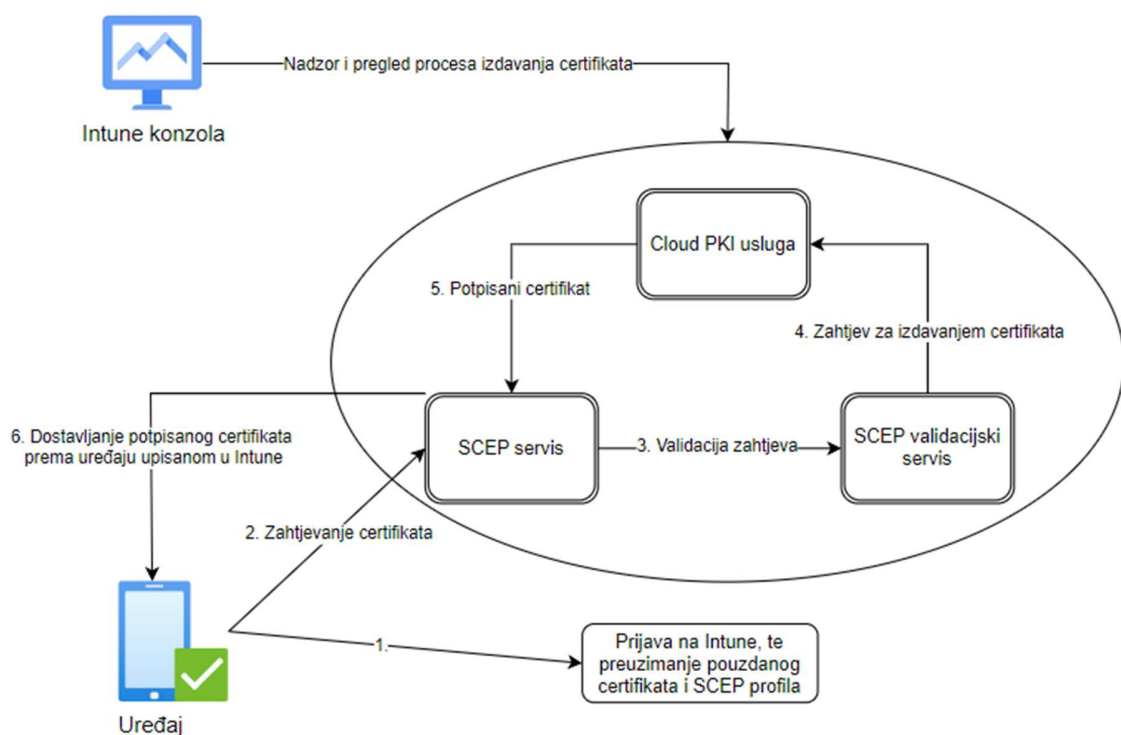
Intune konzola

Nadzor i pregled procesa izdavanja certifikata

Cloud PKI usluga

5. Potpisani certifikat

4. Zahtjev za izdavanjem certifikata

6. Dostavljanje potpisanog certifikata prema uređaju upisanom u Intune

SCEP servis

3. Validacija zahtjeva

SCEP validacijski servis

2. Zahtjevanje certifikata

1.

Prijava na Intune, te preuzimanje pouzdanog certifikata i SCEP profila

Uređaj